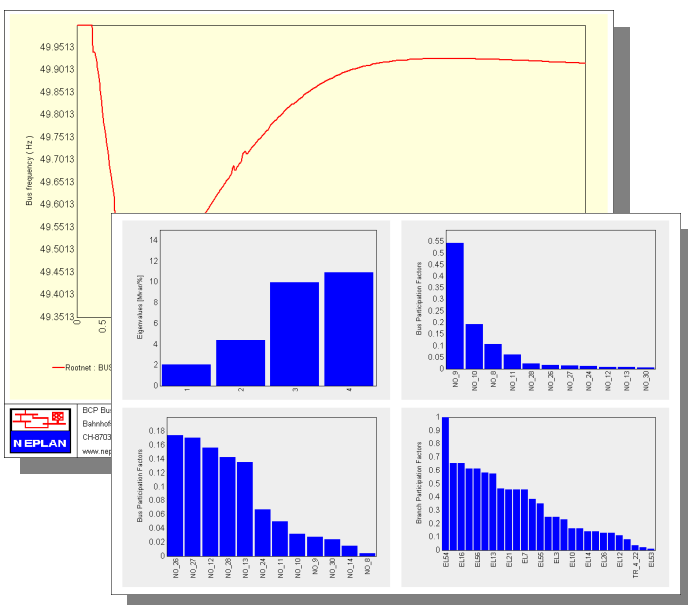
49.9513
49.9013
49.8513
49.8013
49.7513
49.7013
49.6513
49.6013
49.5513
49.5013
49.4513
49.4013
49.3513

Bus frequency ( Hz )

0
0.5

Rootnet : BUS

NEPLAN

BCP Bus
Bahnhof
CH-8703
www.nep

Eigenvalues [Mvar/%]
14
12
10
8
6
4
2
0
1
2
3
4

Bus Participation Factors
0.55
0.5
0.45
0.4
0.35
0.3
0.25
0.2
0.15
0.1
0.05
0
NO_9
NO_10
NO_8
NO_11
NO_28
NO_26
NO_27
NO_24
NO_12
NO_13
NO_30

Bus Participation Factors
0.18
0.16
0.14
0.12
0.1
0.08
0.06
0.04
0.02
0
NO_26
NO_27
NO_12
NO_28
NO_13
NO_24
NO_11
NO_10
NO_9
NO_30
NO_14
NO_8

Branch Participation Factors
1
0.9
0.8
0.7
0.6
0.5
0.4
0.3
0.2
0.1
0
EL54
EL16
EL56
EL13
EL21
EL7
EL55
EL3
EL10
EL14
EL26
EL12
TR_4_22
EL53